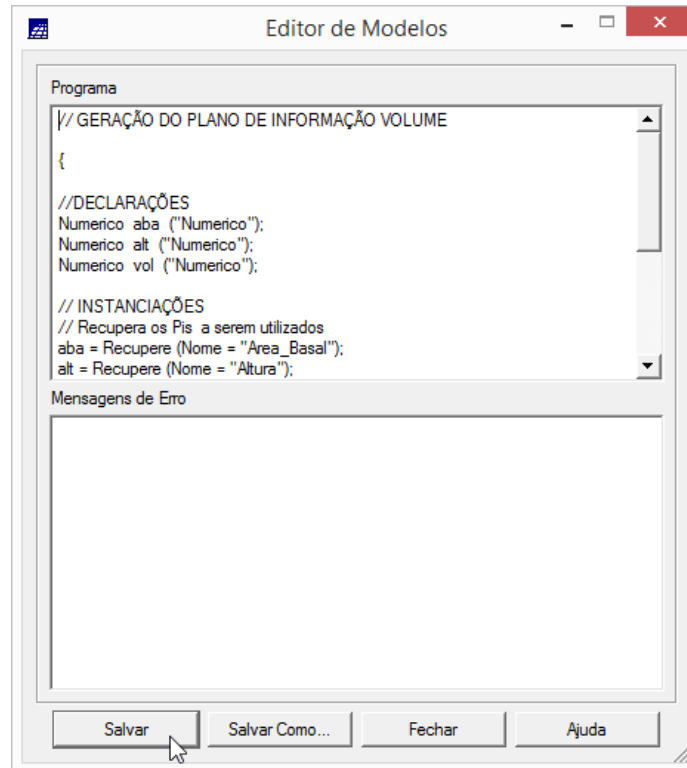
Editor de Modelos

Programa

// GERAÇÃO DO PLANO DE INFORMAÇÃO VOLUME

{

//DECLARAÇÕES
Numerico aba ("Numerico");
Numerico alt ("Numerico");
Numerico vol ("Numerico");

// INSTANCIAÇÕES
// Recupera os Pis a serem utilizados
aba = Recupere (Nome = "Area_Basal");
alt = Recupere (Nome = "Altura");

Mensagens de Erro

Salvar | Salvar Como... | Fechar | Ajuda